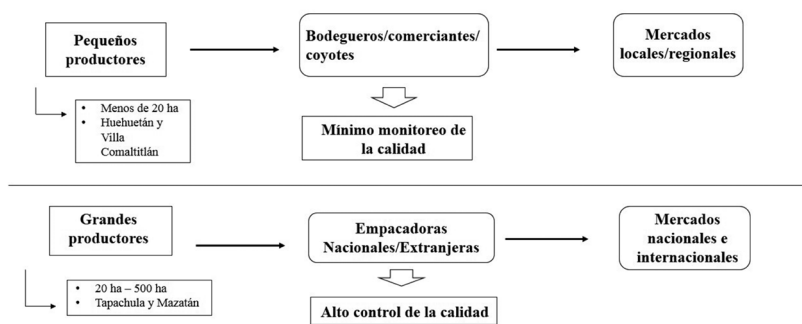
Pequeños productores

Bodegueros/comerciantes/ coyotes

Mercados locales/regionales

- Menos de 20 ha
- Huehuetán y Villa Comaltitlán

Mínimo monitoreo de la calidad

Grandes productores

Empacadoras Nacionales/Extranjeras

Mercados nacionales e internacionales

- 20 ha – 500 ha
- Tapachula y Mazatán

Alto control de la calidad